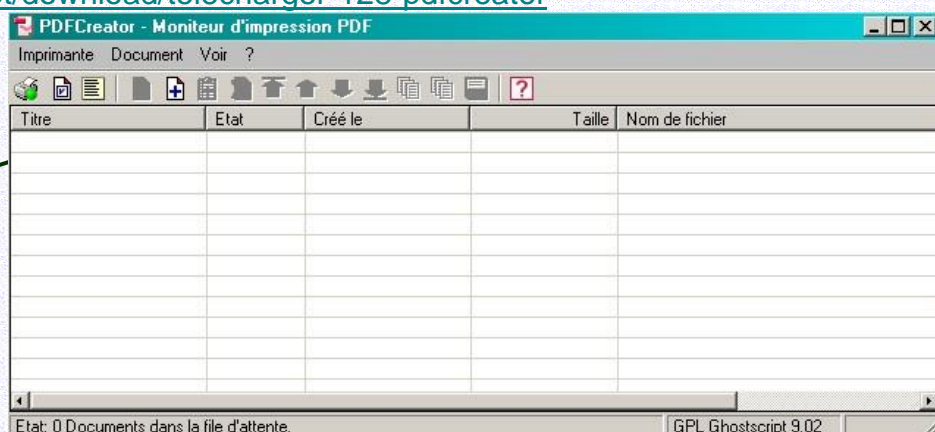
t/download/telecharger-123-pdfcreator

PDFCreator - Moniteur d'impression PDF

Imprimante Document Voir ?

| Titre | Etat | Créé le | Taille | Nom de fichier |
|---|---|---|---|---|

Etat: 0 Documents dans la file d'attente.

GPL Ghostscript 9.02